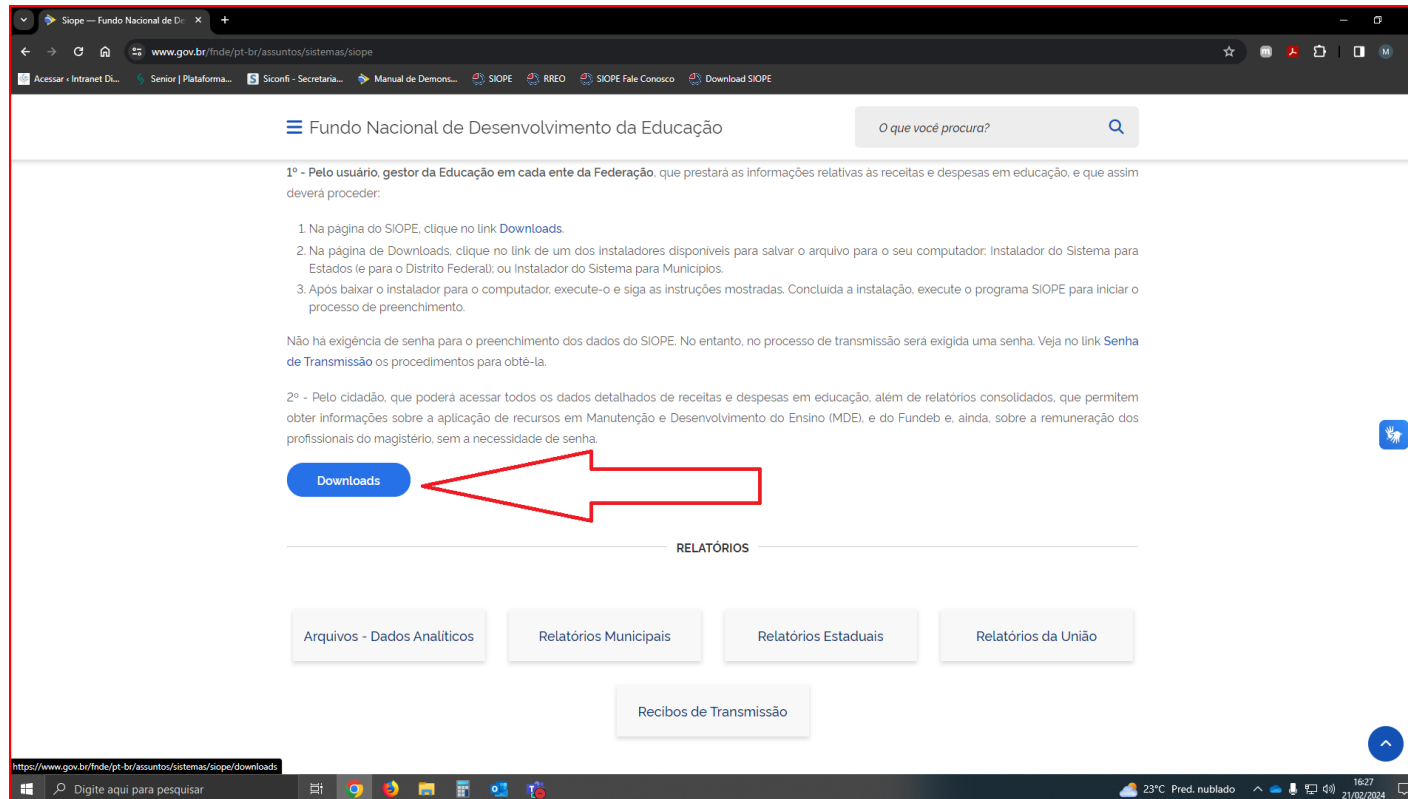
Siope — Fundo Nacional de De ×

www.gov.br/fnde/pt-br/assuntos/sistemas/siope

Acessar ‹ Intranet Di... Senior | Plataforma... Siconfi - Secretaria... Manual de Demons... SIOPE RREO SIOPE Fale Conosco Download SIOPE

Fundo Nacional de Desenvolvimento da Educação

O que você procura?

1º - Pelo usuário, gestor da Educação em cada ente da Federação, que prestará as informações relativas às receitas e despesas em educação, e que assim deverá proceder:

1. Na página do SIOPE, clique no link Downloads.
2. Na página de Downloads, clique no link de um dos instaladores disponíveis para salvar o arquivo para o seu computador: Instalador do Sistema para Estados (e para o Distrito Federal); ou Instalador do Sistema para Municípios.
3. Após baixar o instalador para o computador, execute-o e siga as instruções mostradas. Concluída a instalação, execute o programa SIOPE para iniciar o processo de preenchimento.

Não há exigência de senha para o preenchimento dos dados do SIOPE. No entanto, no processo de transmissão será exigida uma senha. Veja no link Senha de Transmissão os procedimentos para obtê-la.

2º - Pelo cidadão, que poderá acessar todos os dados detalhados de receitas e despesas em educação, além de relatórios consolidados, que permitem obter informações sobre a aplicação de recursos em Manutenção e Desenvolvimento do Ensino (MDE), e do Fundeb e, ainda, sobre a remuneração dos profissionais do magistério, sem a necessidade de senha.

Downloads

RELATÓRIOS

Arquivos - Dados Analíticos

Relatórios Municipais

Relatórios Estaduais

Relatórios da União

Recibos de Transmissão

https://www.gov.br/fnde/pt-br/assuntos/sistemas/siope/downloads

Digite aqui para pesquisar

23°C Pred. nublado

16:27
21/02/2024